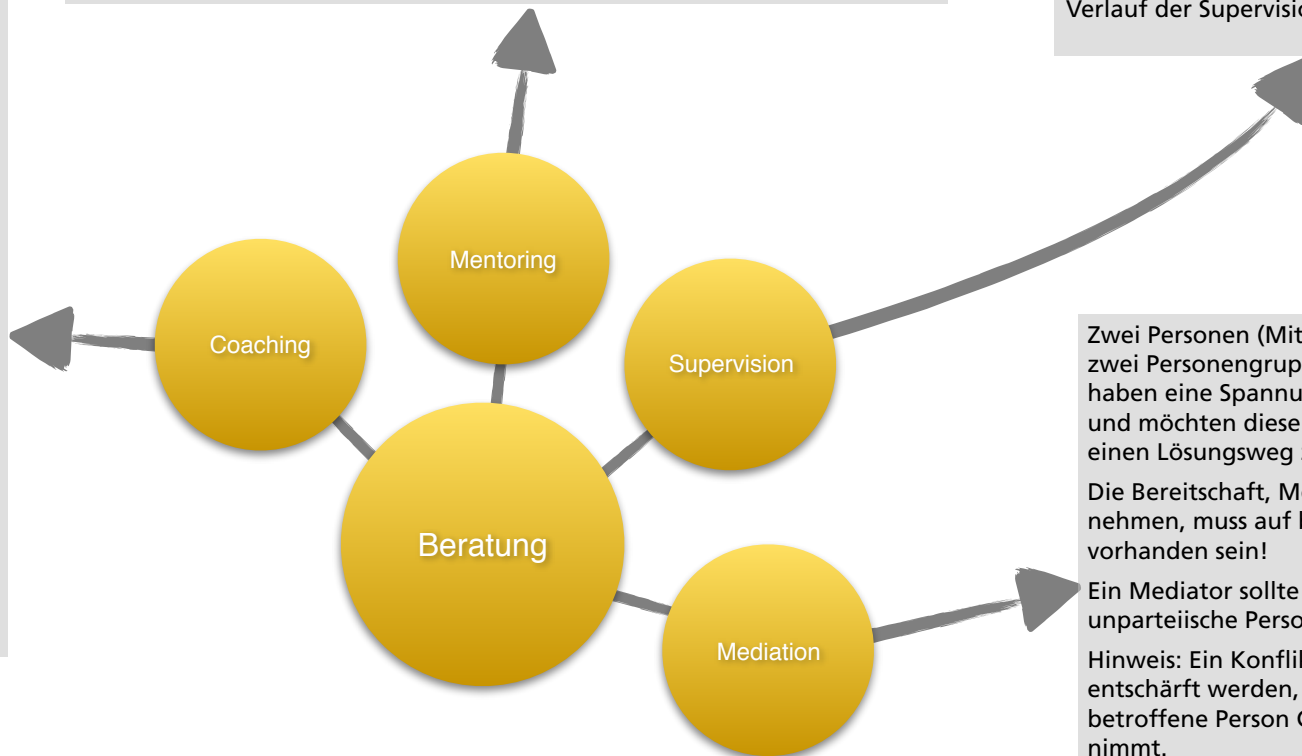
Verlauf der Supervisio

Mentoring

Coaching

Supervision

Beratung

Mediation

Zwei Personen (Mit zwei Personengrup haben eine Spannu und möchten diese einen Lösungsweg

Die Bereitschaft, M nehmen, muss auf vorhanden sein!

Ein Mediator sollte unparteiische Perso

Hinweis: Ein Konfli entschärft werden, betroffene Person nimmt.